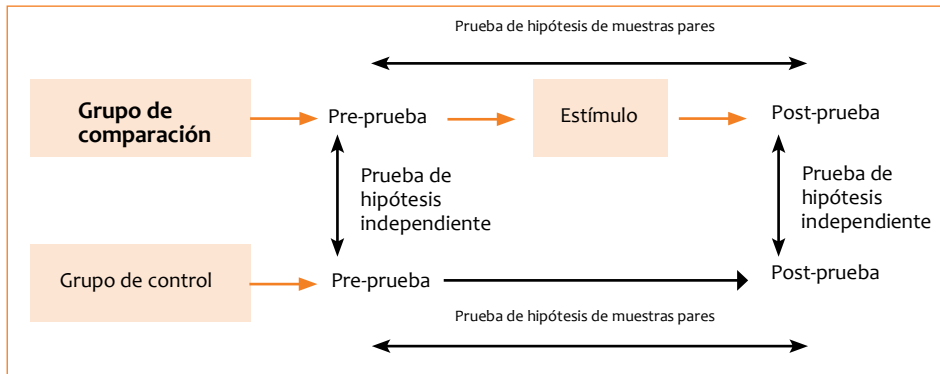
Prueba de hipótesis de muestras pares

Grupo de comparación

Pre-prueba

Estímulo

Post-prueba

Prueba de hipótesis independiente

Prueba de hipótesis independiente

Grupo de control

Pre-prueba

Post-prueba

Prueba de hipótesis de muestras pares